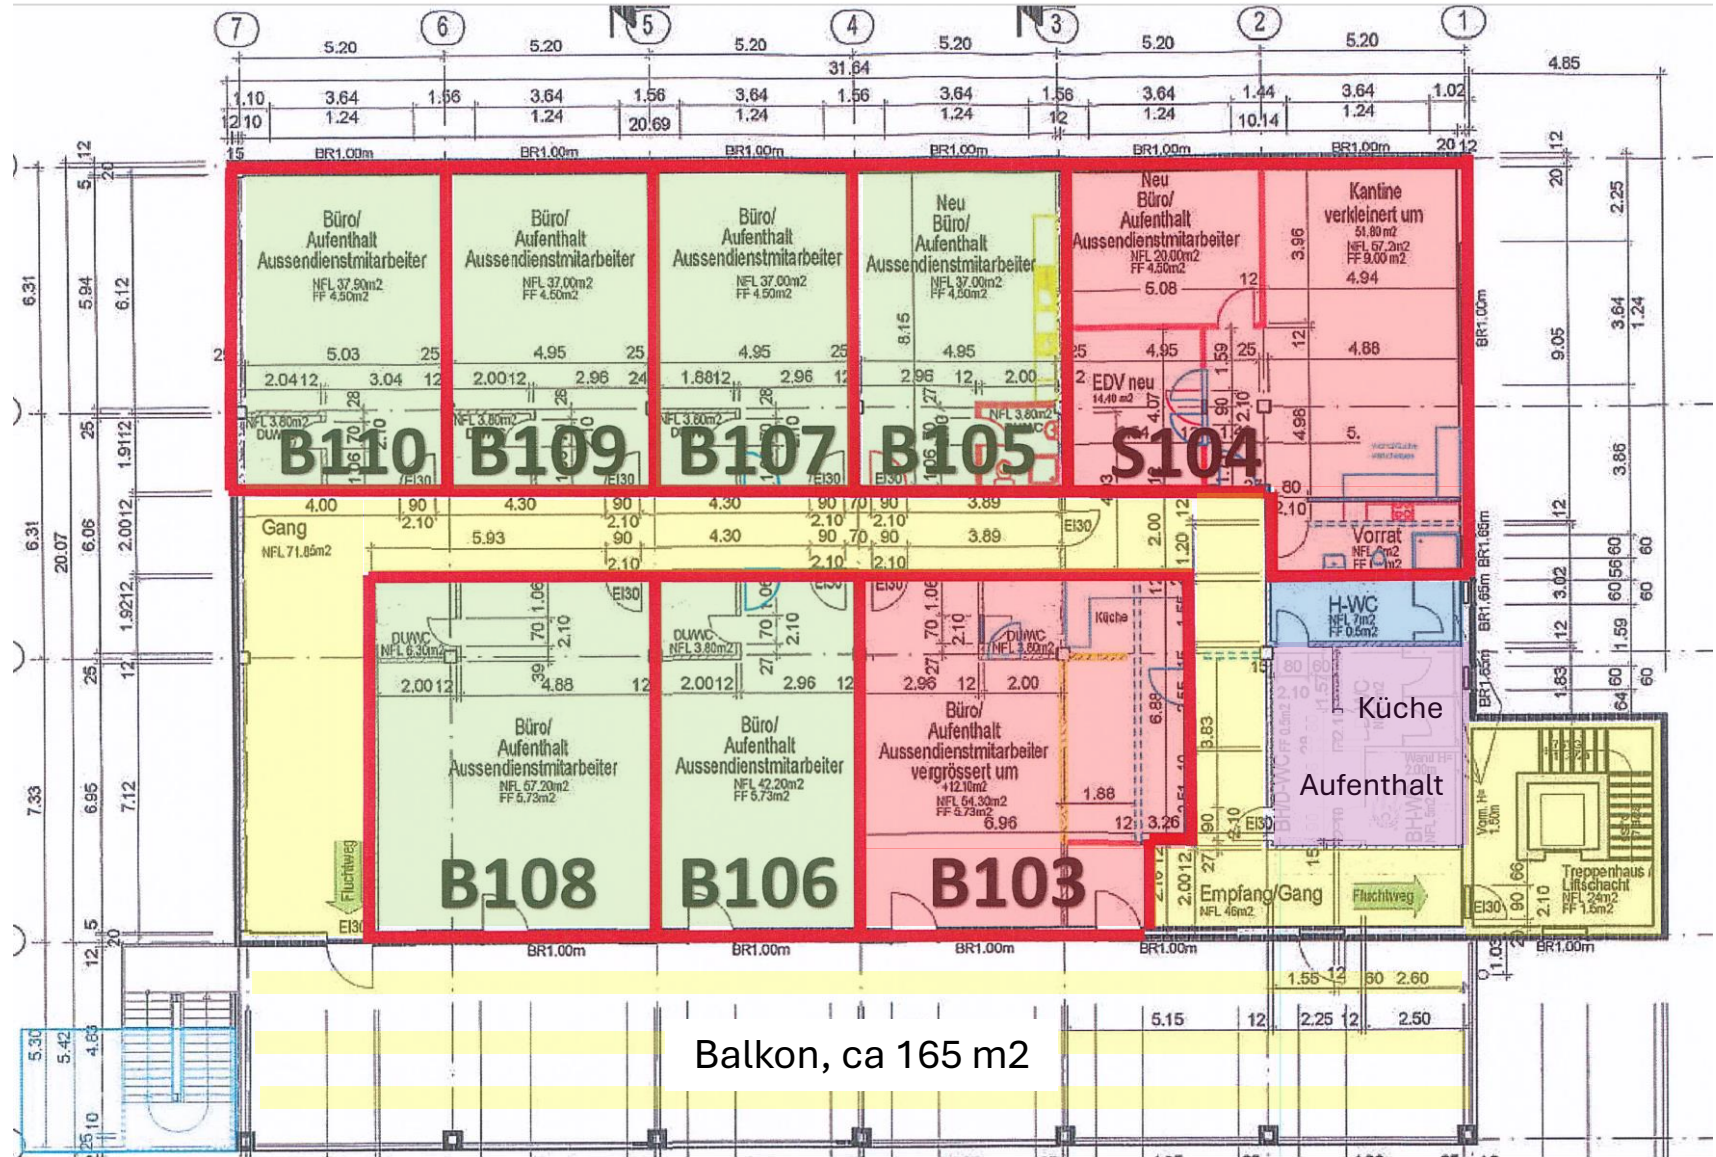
7 6 5 4 3 2 1

5.20 5.20 5.20 5.20 5.20 5.20 4.85

31.64

1.10 3.64 1.56 3.64 1.56 3.64 1.56 3.64 1.56 3.64 1.44 3.64 1.02
1.24 1.24 1.24 1.24 1.24 1.24
12 10 20.69 12 10.14 20 12

BR1.00m BR1.00m BR1.00m BR1.00m BR1.00m BR1.00m

Büro/ Aufenthalt Aussendienstmitarbeiter
NFL 37.90m2
FF 4.50m2
5.03
2.0412 3.04

Büro/ Aufenthalt Aussendienstmitarbeiter
NFL 37.00m2
FF 4.50m2
4.95
2.0012 2.96

Büro/ Aufenthalt Aussendienstmitarbeiter
NFL 37.00m2
FF 4.50m2
4.95
1.6812 2.96

Neu
Büro/ Aufenthalt Aussendienstmitarbeiter
NFL 37.00m2
FF 4.50m2
4.95
2.96 12 2.00

Neu
Büro/ Aufenthalt Aussendienstmitarbeiter
NFL 20.00m2
FF 4.50m2
5.08
4.95
EDV neu
14.40 m2

Kantine verkleinert um
51.80 m2
NFL 57.2m2
FF 9.00 m2
4.94
4.88

B110 B109 B107 B105 S104

Gang
NFL 71.85m2
4.00 4.30 4.30 3.89
5.93 4.30 3.89

Vorrat

H-WC
NFL 7m2
FF 0.5m2

Küche
Aufenthalt

Büro/ Aufenthalt Aussendienstmitarbeiter
NFL 57.20m2
FF 5.73m2
2.0012 4.88

Büro/ Aufenthalt Aussendienstmitarbeiter
NFL 42.20m2
FF 5.73m2
2.0012 2.96

Büro/ Aufenthalt Aussendienstmitarbeiter
vergrössert um
+12.10m2
NFL 54.30m2
FF 5.73m2
6.96
2.96 12 2.00
1.88
3.26

Küche

B108 B106 B103

Fluchtweg
Empfang/Gang
NFL 46m2
Fluchtweg

Treppenhaus / Liftschacht
NFL 24m2
FF 1.6m2

BR1.00m BR1.00m BR1.00m BR1.00m BR1.00m

1.55 12 60 2.60
5.15 12 2.25 12 2.50

Balkon, ca 165 m2

6.31 5.94 6.12 6.31 20.07 6.06 7.33 6.95 7.12 9.05 3.86 3.64 1.24 2.25 3.02 1.59 1.83 5.30 5.42 4.63